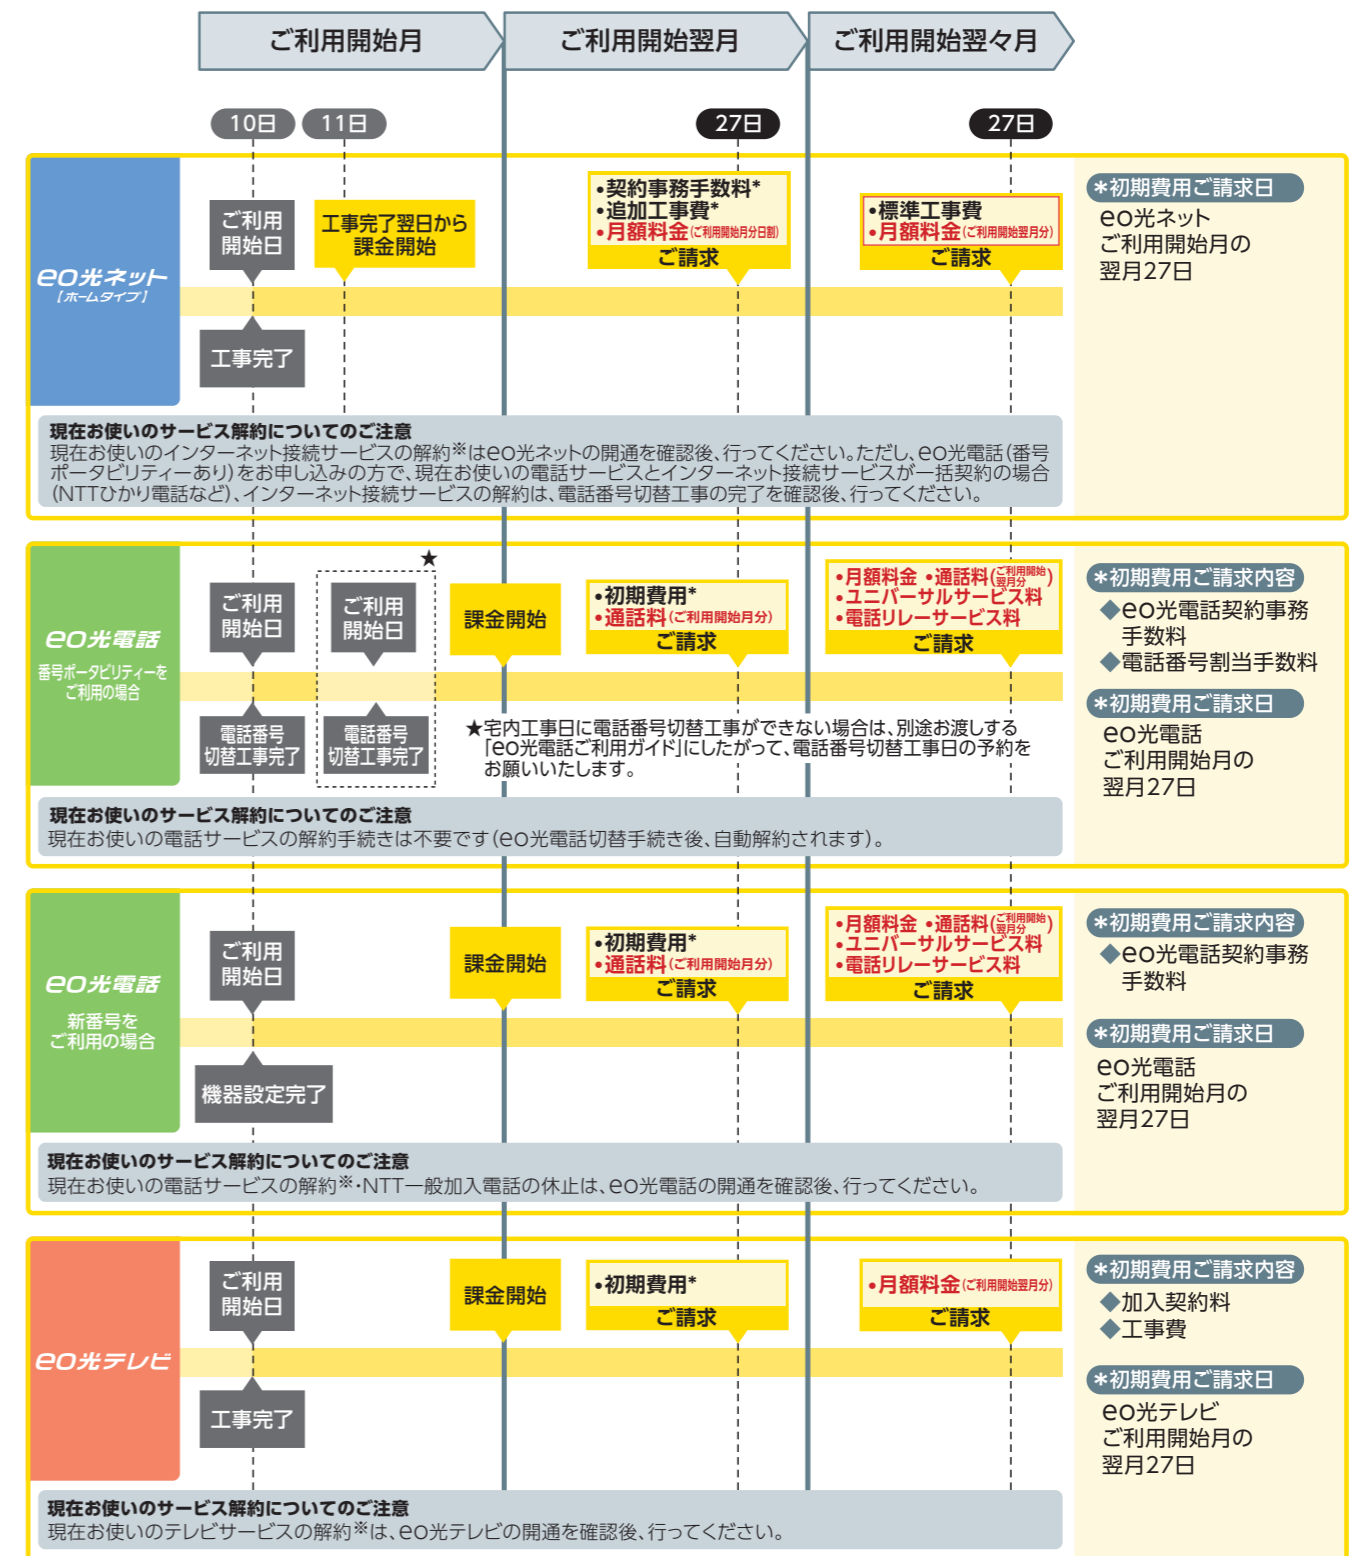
ご利用開始月　ご利用開始翌月　ご利用開始翌々月

10日　11日　27日　27日

eo光ネット
【ホームタイプ】

ご利用開始日

工事完了翌日から課金開始

•契約事務手数料*
•追加工事費*
•月額料金（ご利用開始月分日割）
ご請求

•標準工事費
•月額料金（ご利用開始翌月分）
ご請求

工事完了

*初期費用ご請求日
eo光ネット
ご利用開始月の
翌月27日

現在お使いのサービス解約についてのご注意
現在お使いのインターネット接続サービスの解約※はeo光ネットの開通を確認後、行ってください。ただし、eo光電話（番号ポータビリティーあり）をお申し込みの方で、現在お使いの電話サービスとインターネット接続サービスが一括契約の場合（NTTひかり電話など）、インターネット接続サービスの解約は、電話番号切替工事の完了を確認後、行ってください。

eo光電話
番号ポータビリティーをご利用の場合

ご利用開始日　★　ご利用開始日

課金開始

•初期費用*
•通話料（ご利用開始月分）
ご請求

•月額料金 •通話料（ご利用開始翌月分）
•ユニバーサルサービス料
•電話リレーサービス料
ご請求

電話番号切替工事完了　電話番号切替工事完了

★宅内工事日に電話番号切替工事ができない場合は、別途お渡しする「eo光電話ご利用ガイド」にしたがって、電話番号切替工事日の予約をお願いいたします。

*初期費用ご請求内容
◆eo光電話契約事務手数料
◆電話番号割当手数料
*初期費用ご請求日
eo光電話
ご利用開始月の
翌月27日

現在お使いのサービス解約についてのご注意
現在お使いの電話サービスの解約手続きは不要です（eo光電話切替手続き後、自動解約されます）。

eo光電話
新番号をご利用の場合

ご利用開始日

課金開始

•初期費用*
•通話料（ご利用開始月分）
ご請求

•月額料金 •通話料（ご利用開始翌月分）
•ユニバーサルサービス料
•電話リレーサービス料
ご請求

機器設定完了

*初期費用ご請求内容
◆eo光電話契約事務手数料
*初期費用ご請求日
eo光電話
ご利用開始月の
翌月27日

現在お使いのサービス解約についてのご注意
現在お使いの電話サービスの解約※・NTT一般加入電話の休止は、eo光電話の開通を確認後、行ってください。

eo光テレビ

ご利用開始日

課金開始

•初期費用*
ご請求

•月額料金（ご利用開始翌月分）
ご請求

工事完了

*初期費用ご請求内容
◆加入契約料
◆工事費
*初期費用ご請求日
eo光テレビ
ご利用開始月の
翌月27日

現在お使いのサービス解約についてのご注意
現在お使いのテレビサービスの解約※は、eo光テレビの開通を確認後、行ってください。